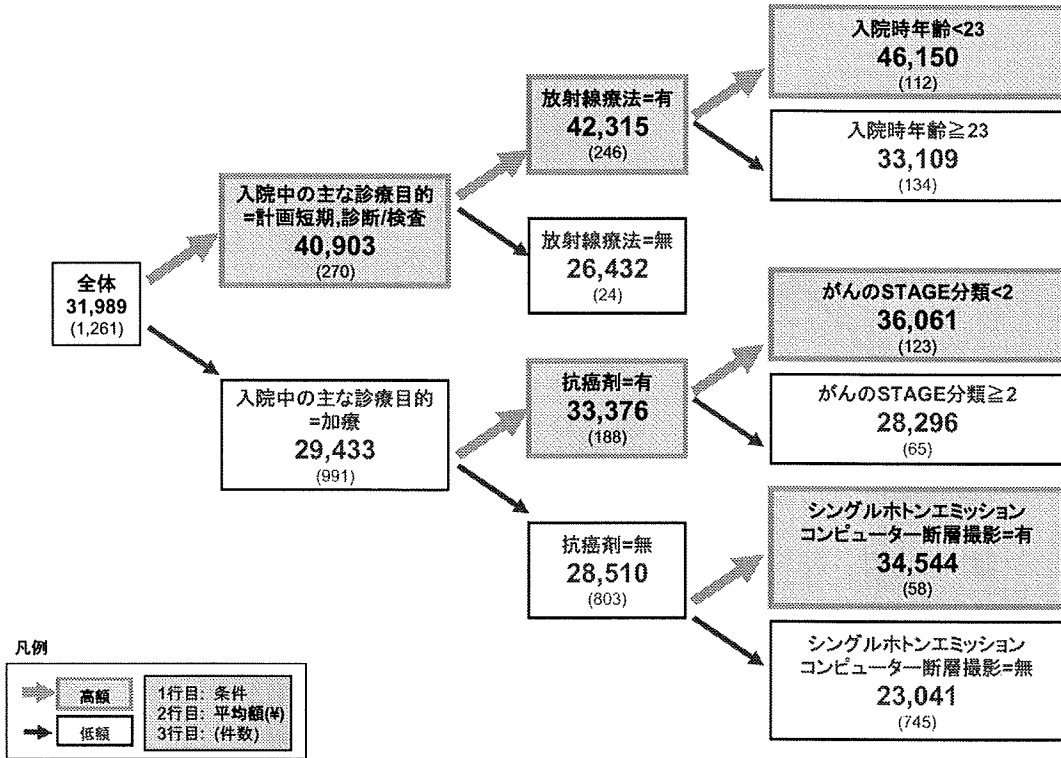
全体
31,989
(1,261)

入院中の主な診療目的
=計画短期,診断/検査
40,903
(270)

放射線療法=有
42,315
(246)

入院時年齢<23
46,150
(112)

入院時年齢≧23
33,109
(134)

放射線療法=無
26,432
(24)

入院中の主な診療目的
=加療
29,433
(991)

抗癌剤=有
33,376
(188)

がんのSTAGE分類<2
36,061
(123)

がんのSTAGE分類≧2
28,296
(65)

抗癌剤=無
28,510
(803)

シングルホトンエミッション
コンピューター断層撮影=有
34,544
(58)

シングルホトンエミッション
コンピューター断層撮影=無
23,041
(745)

凡例

高額

低額

1行目: 条件
2行目: 平均額(¥)
3行目: (件数)